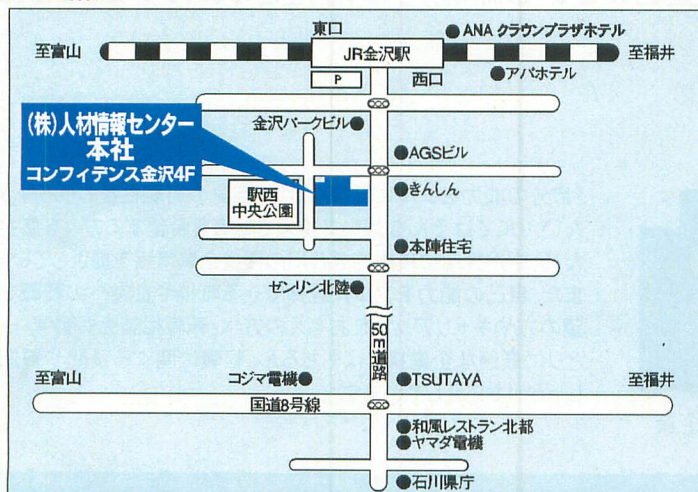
東口
ANA クラウンプラザホテル
至富山
JR金沢駅
至福井
P
西口
アパホテル
(株)人材情報センター
本社
コンフィデンス金沢4F
金沢パークビル
AGSビル
駅西
中央公園
きんしん
本陣住宅
ゼンリン北陸
50m道路
至富山
コジマ電機
TSUTAYA
至福井
国道8号線
和風レストラン北都
ヤマダ電機
石川県庁